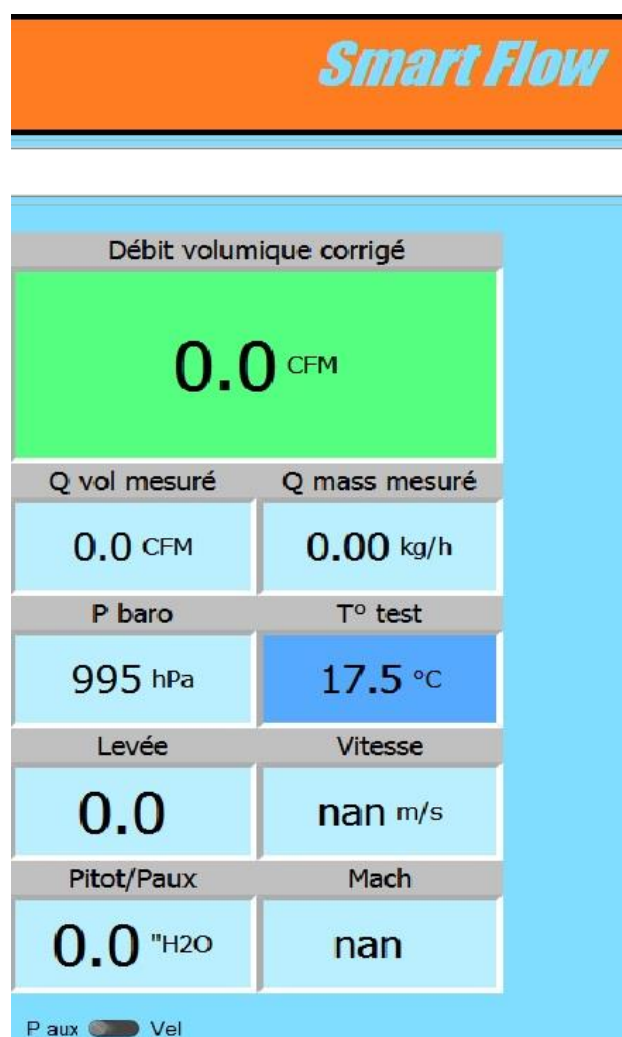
Smart Flow

Débit volumique corrigé

0.0 CFM

| Q vol mesuré | Q mass mesuré |
|---|---|
| 0.0 CFM | 0.00 kg/h |
| P baro | T° test |
| 995 hPa | 17.5 °C |
| Levée | Vitesse |
| 0.0 | nan m/s |
| Pitot/Paux | Mach |
| 0.0 "H2O | nan |

P aux Vel